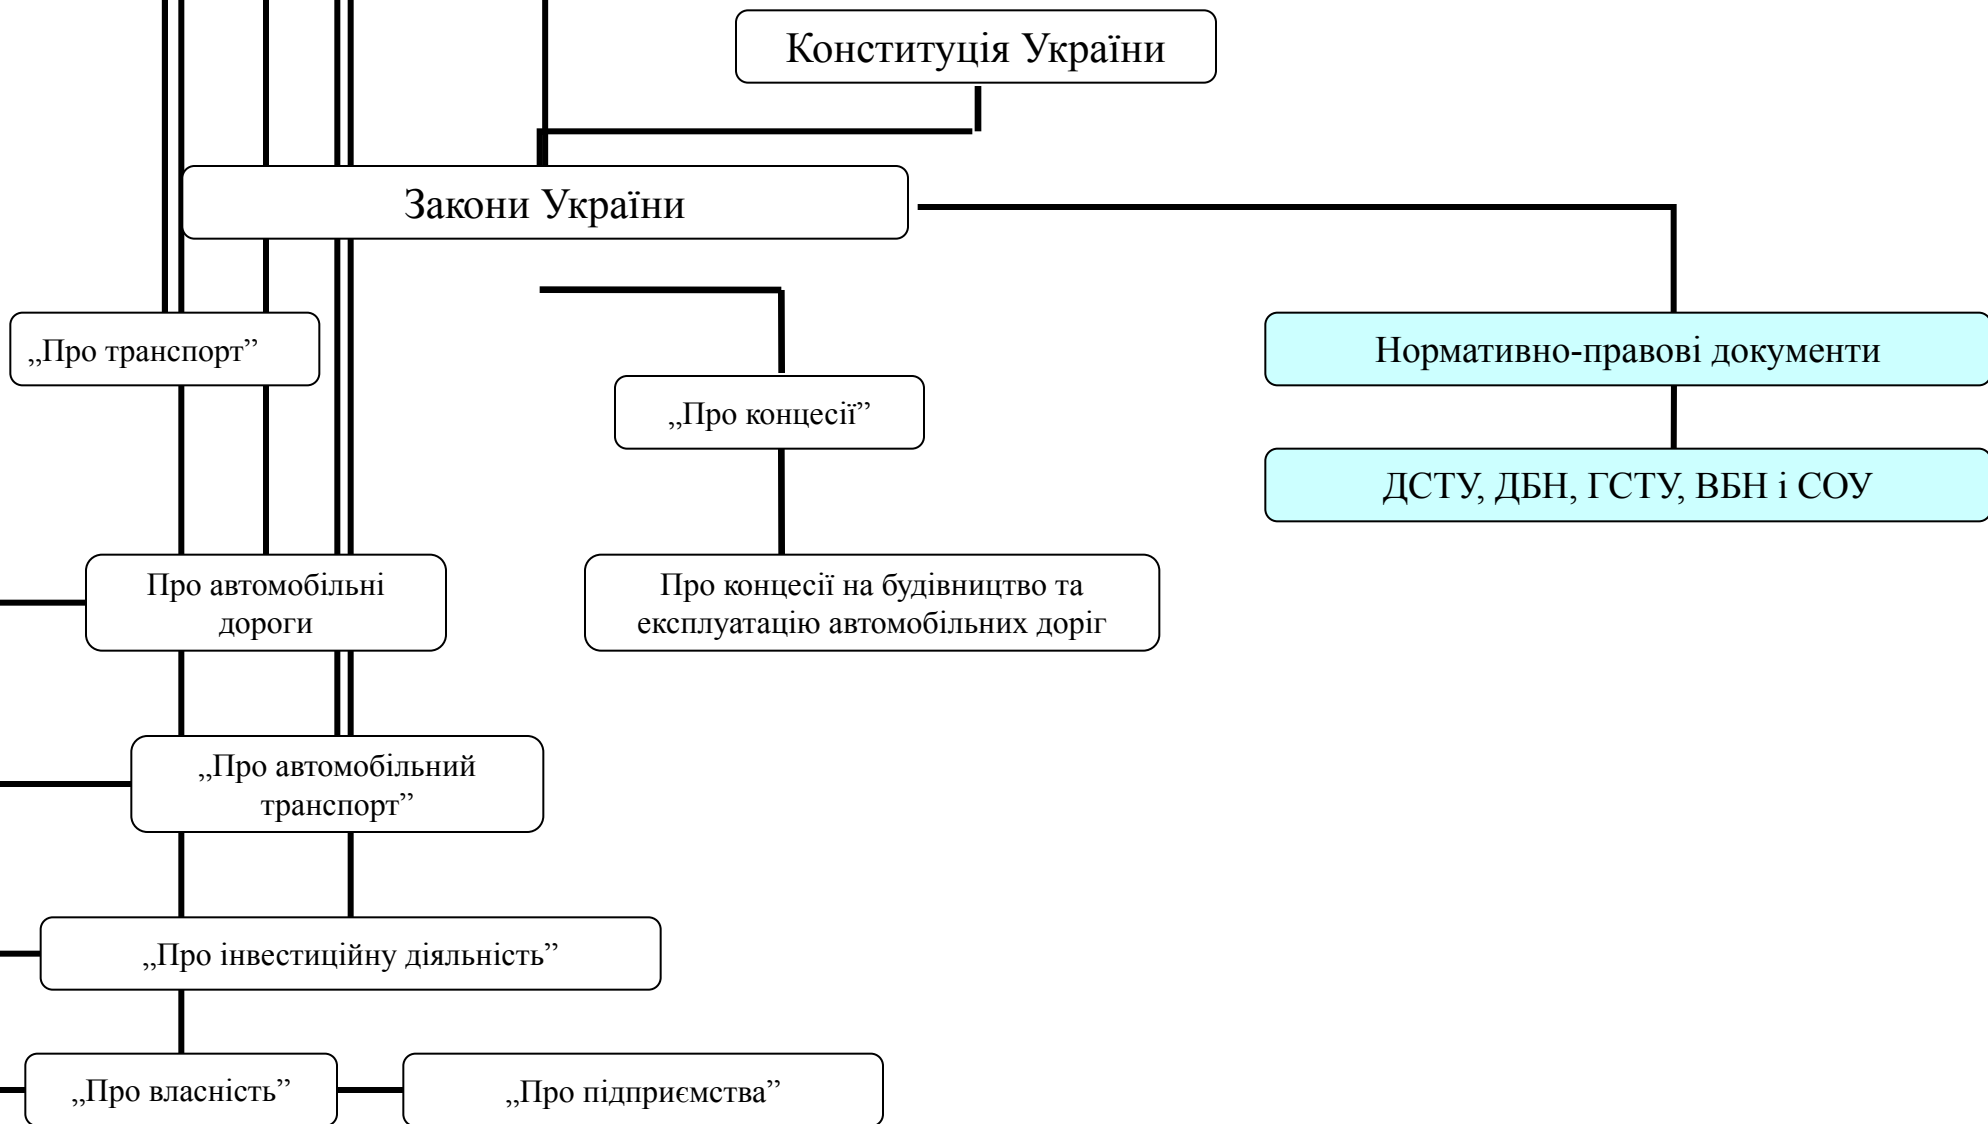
Конституція України

Закони України

„Про транспорт”

„Про концесії”

Нормативно-правові документи

ДСТУ, ДБН, ГСТУ, ВБН і СОУ

Про автомобільні дороги

Про концесії на будівництво та експлуатацію автомобільних доріг

„Про автомобільний транспорт”

„Про інвестиційну діяльність”

„Про власність”

„Про підприємства”